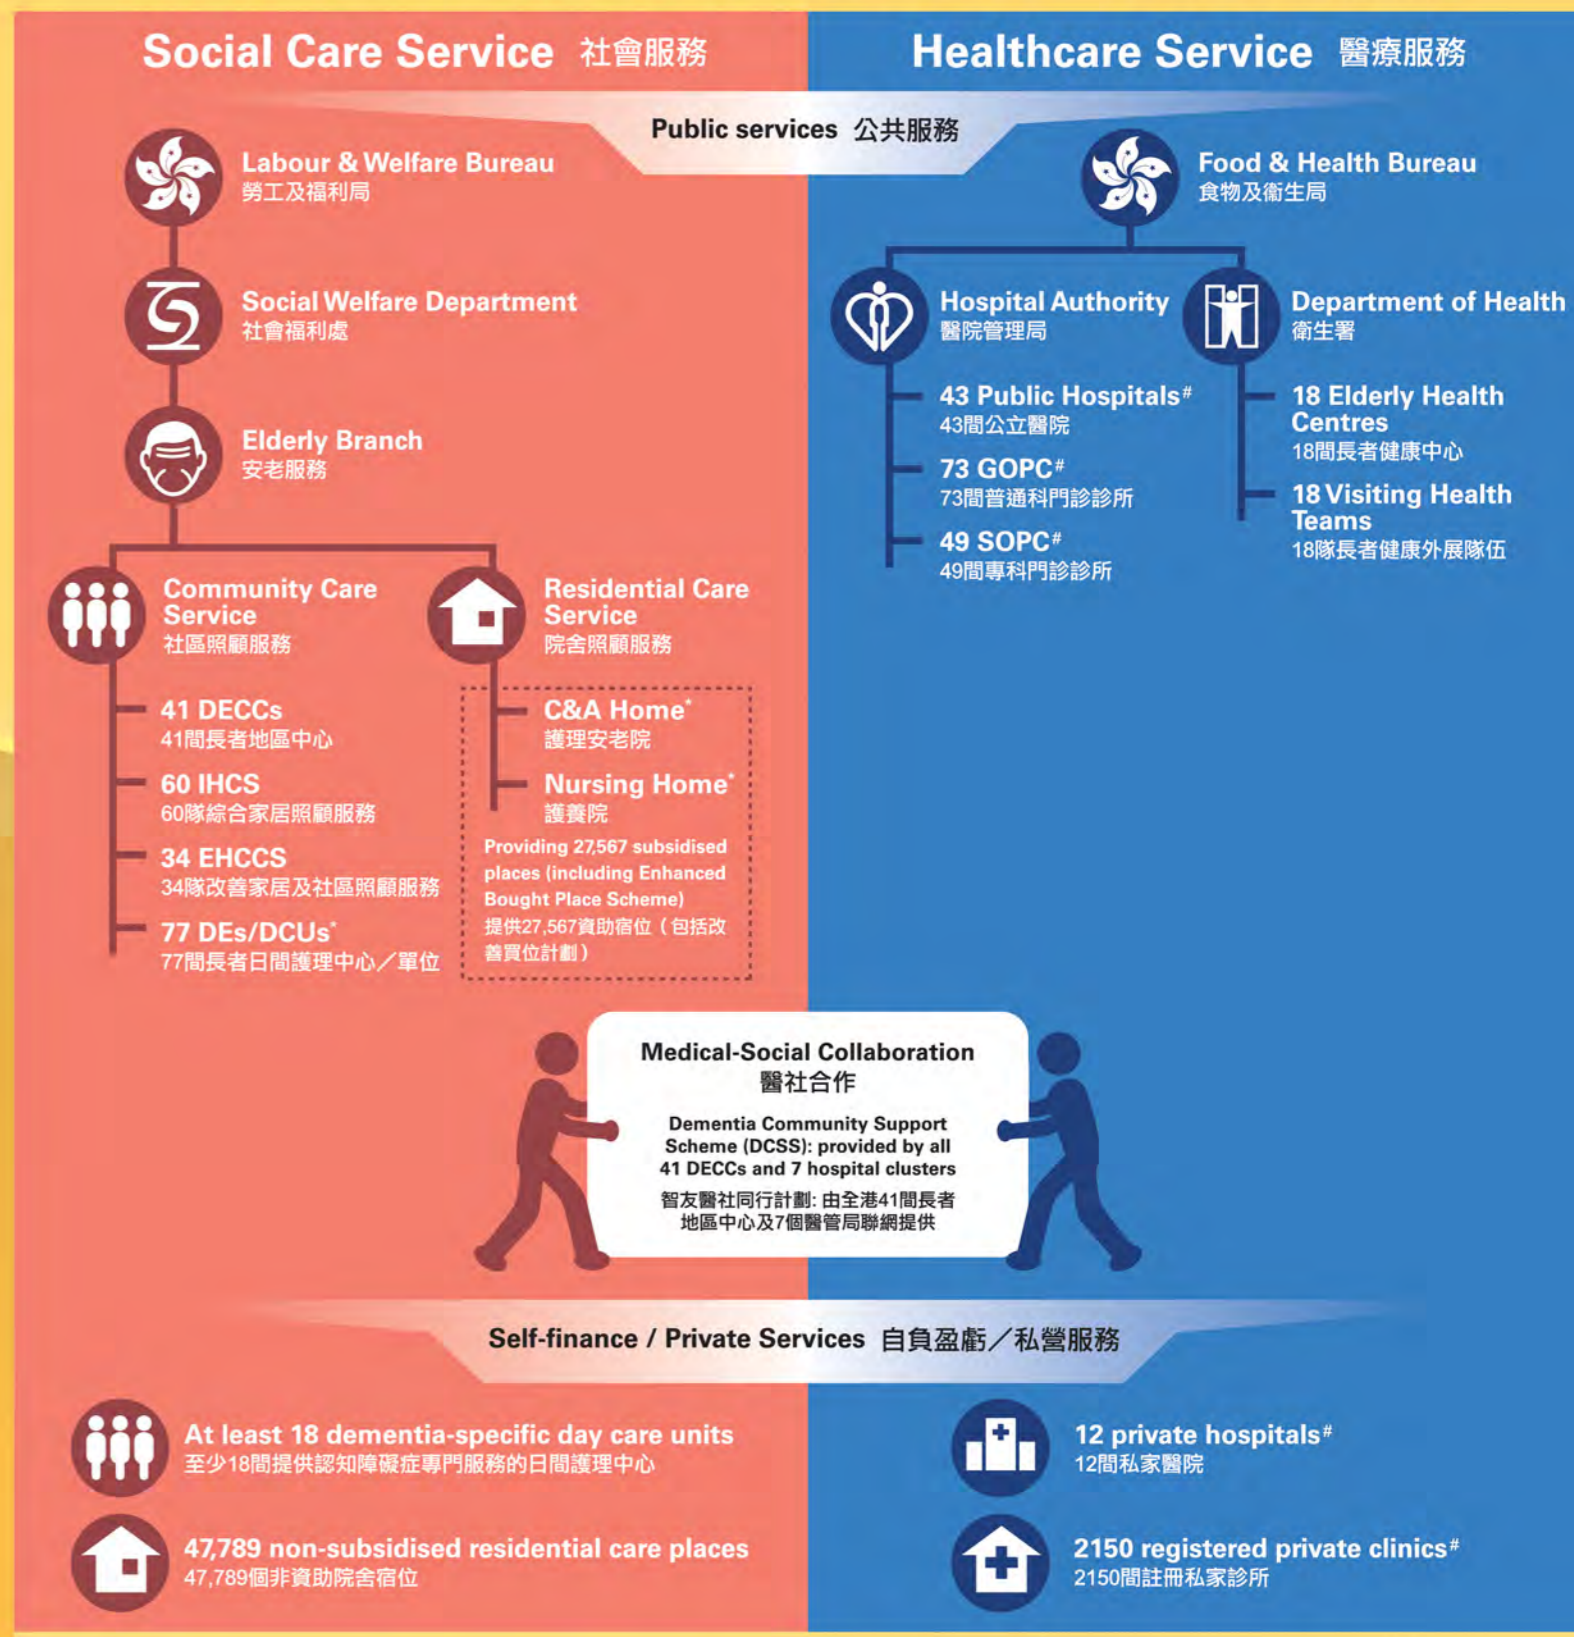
Social Care Service 社會服務

Healthcare Service 醫療服務

Public services 公共服務

Labour & Welfare Bureau
勞工及福利局

Social Welfare Department
社會福利處

Elderly Branch
安老服務

Community Care Service
社區照顧服務

41 DECCs
41間長者地區中心

60 IHCS
60隊綜合家居照顧服務

34 EHCCS
34隊改善家居及社區照顧服務

77 DEs/DCUs*
77間長者日間護理中心／單位

Residential Care Service
院舍照顧服務

C&A Home*
護理安老院

Nursing Home*
護養院

Providing 27,567 subsidised places (including Enhanced Bought Place Scheme)
提供27,567資助宿位（包括改善買位計劃）

Food & Health Bureau
食物及衛生局

Hospital Authority
醫院管理局

43 Public Hospitals#
43間公立醫院

73 GOPC#
73間普通科門診診所

49 SOPC#
49間專科門診診所

Department of Health
衛生署

18 Elderly Health Centres
18間長者健康中心

18 Visiting Health Teams
18隊長者健康外展隊伍

Medical-Social Collaboration
醫社合作

Dementia Community Support Scheme (DCSS): provided by all 41 DECCs and 7 hospital clusters

智友醫社同行計劃: 由全港41間長者地區中心及7個醫管局聯網提供

Self-finance / Private Services 自負盈虧／私營服務

At least 18 dementia-specific day care units
至少18間提供認知障礙症專門服務的日間護理中心

47,789 non-subsidised residential care places
47,789個非資助院舍宿位

12 private hospitals#
12間私家醫院

2150 registered private clinics#
2150間註冊私家診所